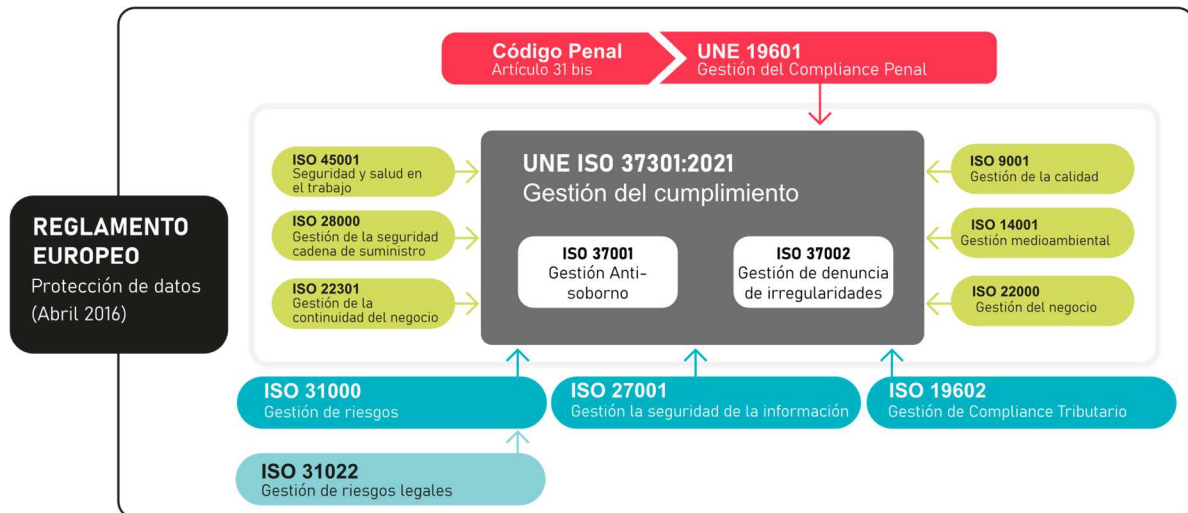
Código Penal
Artículo 31 bis

UNE 19601
Gestión del Compliance Penal

REGLAMENTO EUROPEO
Protección de datos
(Abril 2016)

ISO 45001
Seguridad y salud en el trabajo

ISO 28000
Gestión de la seguridad cadena de suministro

ISO 22301
Gestión de la continuidad del negocio

UNE ISO 37301:2021
Gestión del cumplimiento

ISO 37001
Gestión Anti-soborno

ISO 37002
Gestión de denuncia de irregularidades

ISO 9001
Gestión de la calidad

ISO 14001
Gestión medioambiental

ISO 22000
Gestión del negocio

ISO 31000
Gestión de riesgos

ISO 27001
Gestión la seguridad de la información

ISO 19602
Gestión de Compliance Tributario

ISO 31022
Gestión de riesgos legales